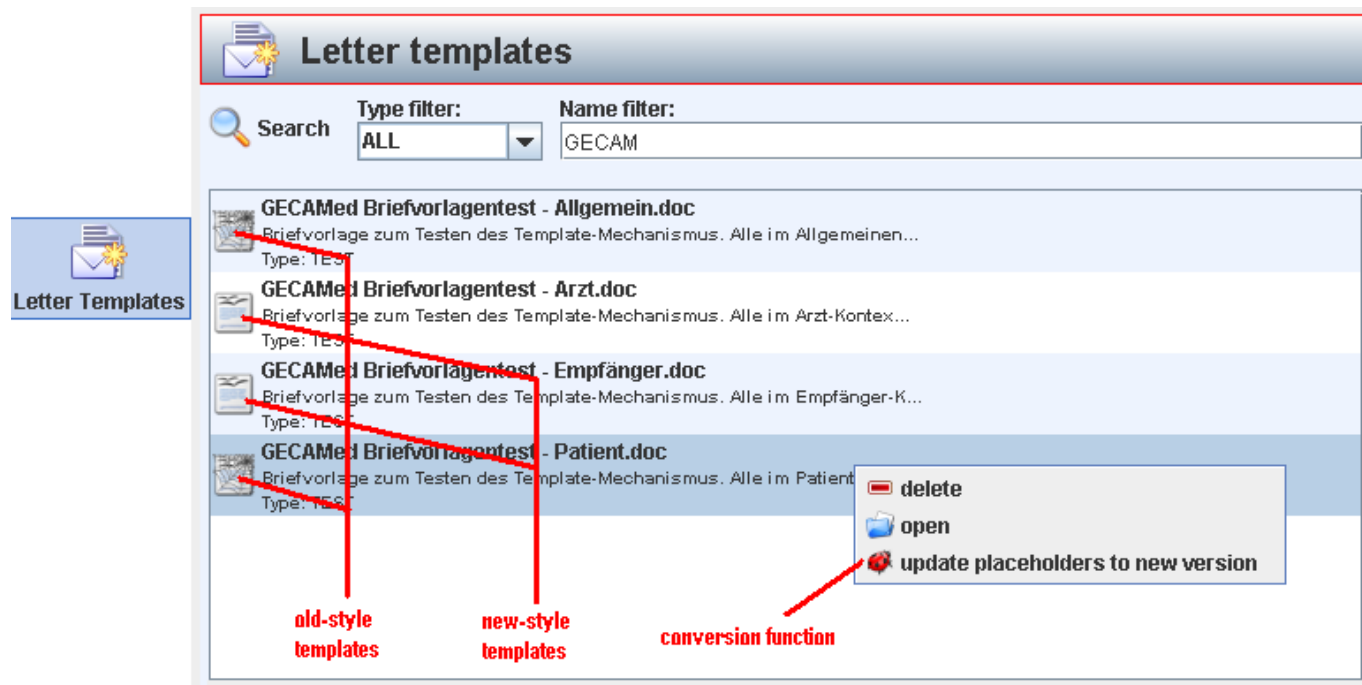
Letter Templates

Letter templates

Search

Type filter:
ALL

Name filter:
GECAM

GECAMed Briefvorlagentest - Allgemein.doc
Briefvorlage zum Testen des Template-Mechanismus. Alle im Allgemeinen...
Type: TEST

GECAMed Briefvorlagentest - Arzt.doc
Briefvorlage zum Testen des Template-Mechanismus. Alle im Arzt-Kontex...
Type: TEST

GECAMed Briefvorlagentest - Empfänger.doc
Briefvorlage zum Testen des Template-Mechanismus. Alle im Empfänger-K...
Type: TEST

GECAMed Briefvorlagentest - Patient.doc
Briefvorlage zum Testen des Template-Mechanismus. Alle im Patient
Type: TEST

delete
open
update placeholders to new version

old-style templates

new-style templates

conversion function